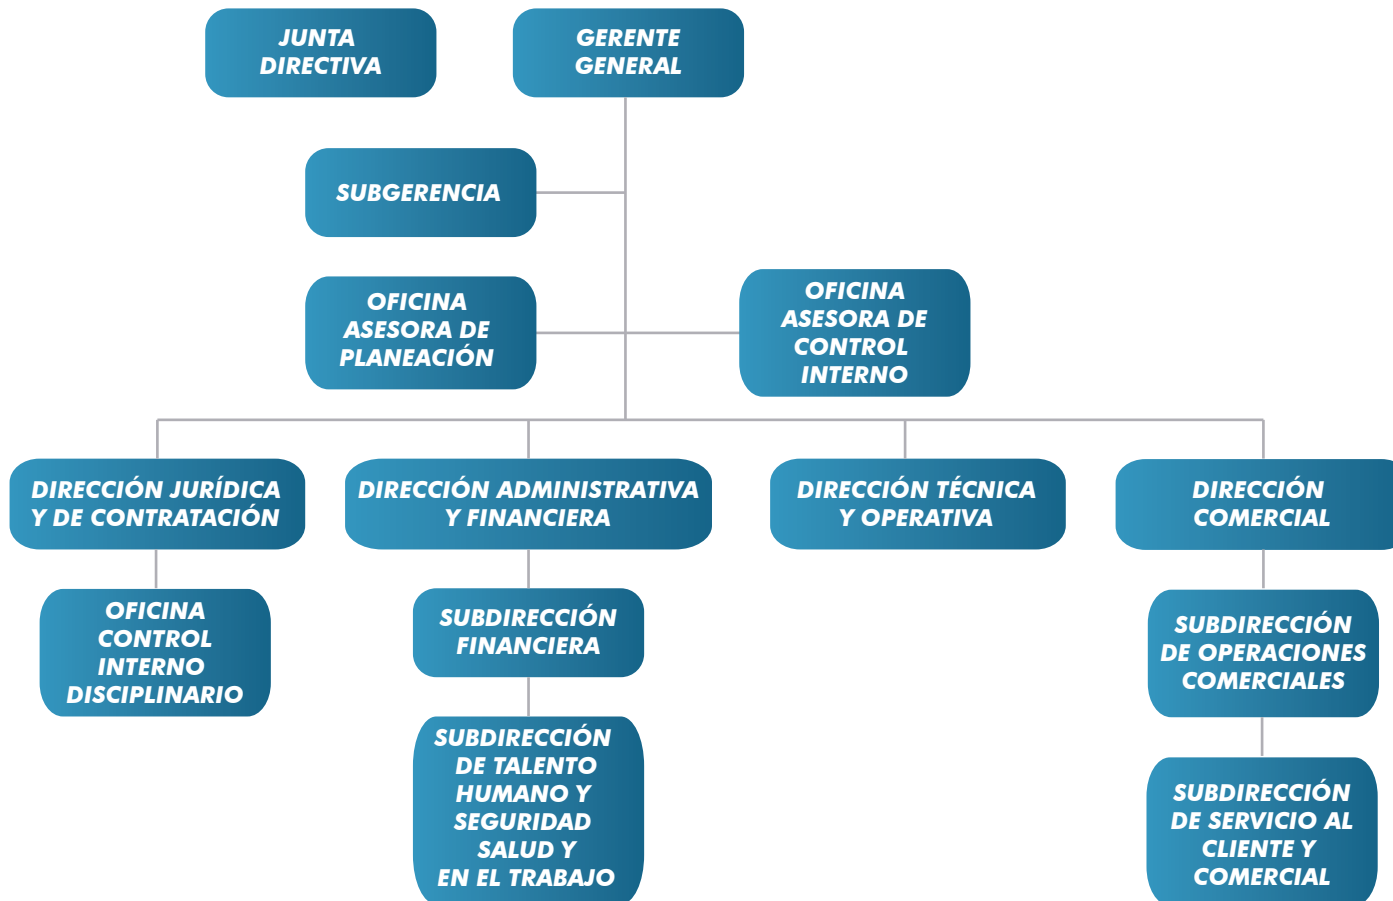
JUNTA DIRECTIVA

GERENTE GENERAL

SUBGERENCIA

OFICINA ASESORA DE PLANEACIÓN

OFICINA ASESORA DE CONTROL INTERNO

DIRECCIÓN JURÍDICA Y DE CONTRATACIÓN

DIRECCIÓN ADMINISTRATIVA Y FINANCIERA

DIRECCIÓN TÉCNICA Y OPERATIVA

DIRECCIÓN COMERCIAL

OFICINA CONTROL INTERNO DISCIPLINARIO

SUBDIRECCIÓN FINANCIERA

SUBDIRECCIÓN DE TALENTO HUMANO Y SEGURIDAD SALUD Y EN EL TRABAJO

SUBDIRECCIÓN DE OPERACIONES COMERCIALES

SUBDIRECCIÓN DE SERVICIO AL CLIENTE Y COMERCIAL